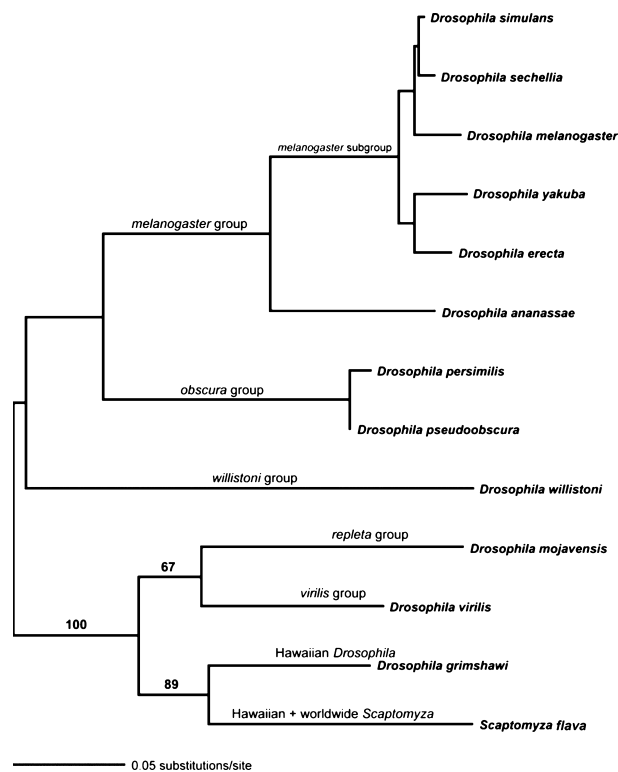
Drosophila simulans

Drosophila sechellia

Drosophila melanogaster

melanogaster subgroup

Drosophila yakuba

melanogaster group

Drosophila erecta

Drosophila ananassae

Drosophila persimilis

obscura group

Drosophila pseudoobscura

willistoni group

Drosophila willistoni

repleta group

67

Drosophila mojavensis

virilis group

Drosophila virilis

100

Hawaiian Drosophila

Drosophila grimshawi

89

Hawaiian + worldwide Scaptomyza

Scaptomyza flava

0.05 substitutions/site